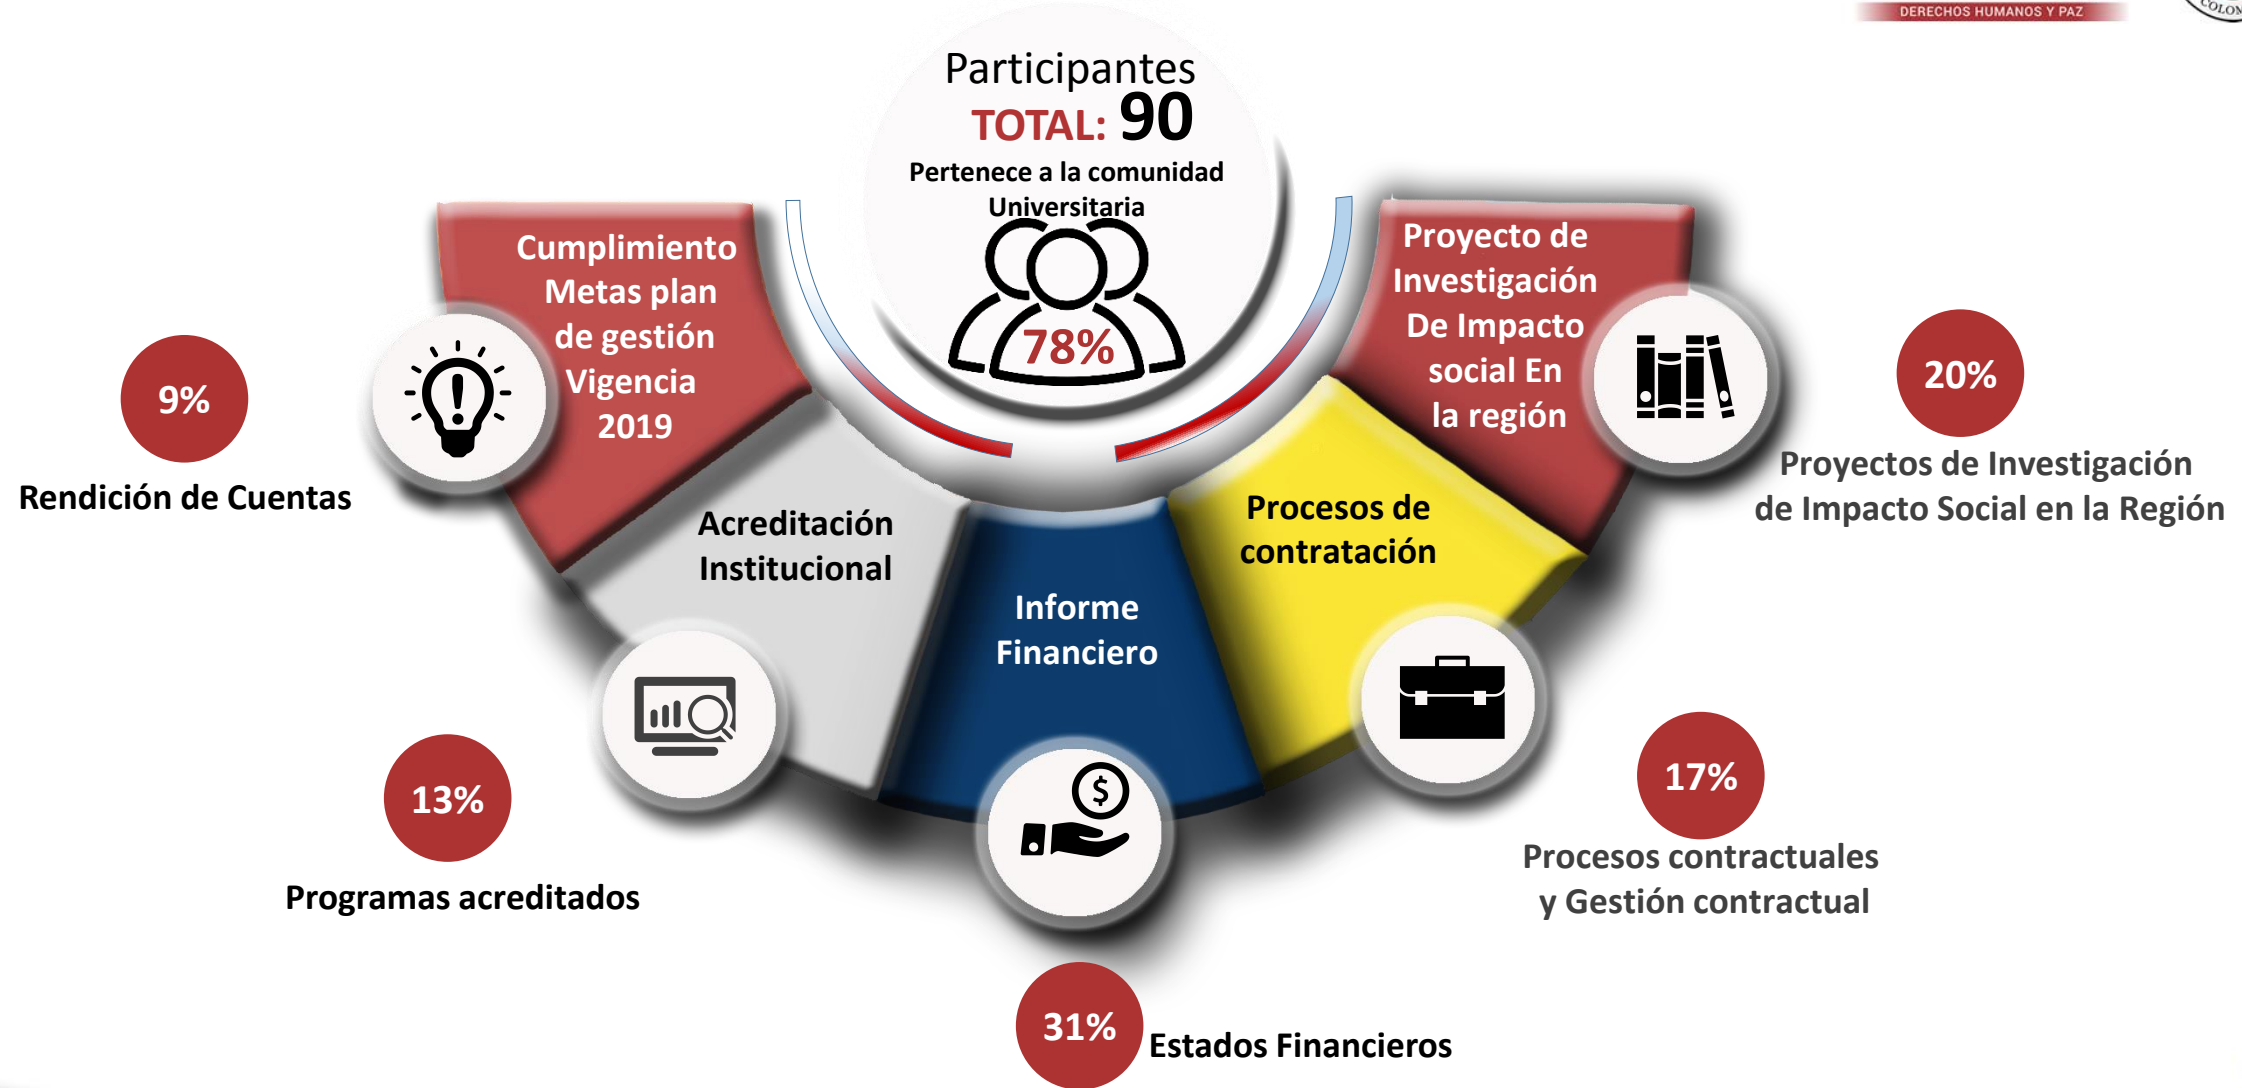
DERECHOS HUMANOS Y PAZ

Participantes
TOTAL: 90
Pertenece a la comunidad Universitaria
78%

Cumplimiento Metas plan de gestión Vigencia 2019

9%
Rendición de Cuentas

Acreditación Institucional

13%
Programas acreditados

Informe Financiero

31%
Estados Financieros

Procesos de contratación

17%
Procesos contractuales y Gestión contractual

Proyecto de Investigación De Impacto social En la región

20%
Proyectos de Investigación de Impacto Social en la Región